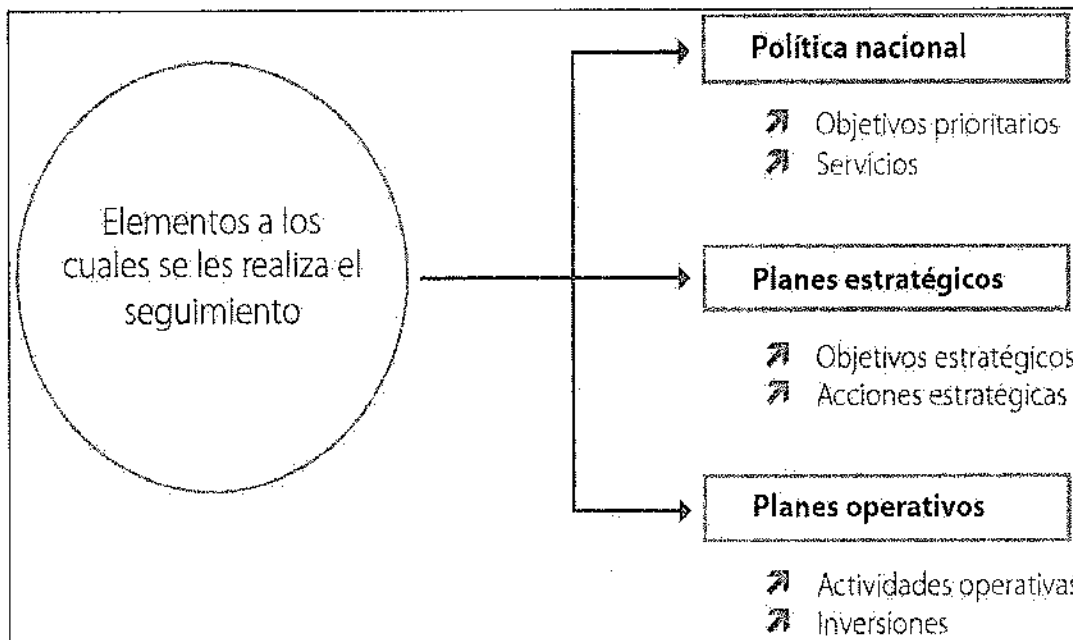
Elementos a los cuales se les realiza el seguimiento

Política nacional

Objetivos prioritarios
Servicios

Planes estratégicos

Objetivos estratégicos
Acciones estratégicas

Planes operativos

Actividades operativas
Inversiones